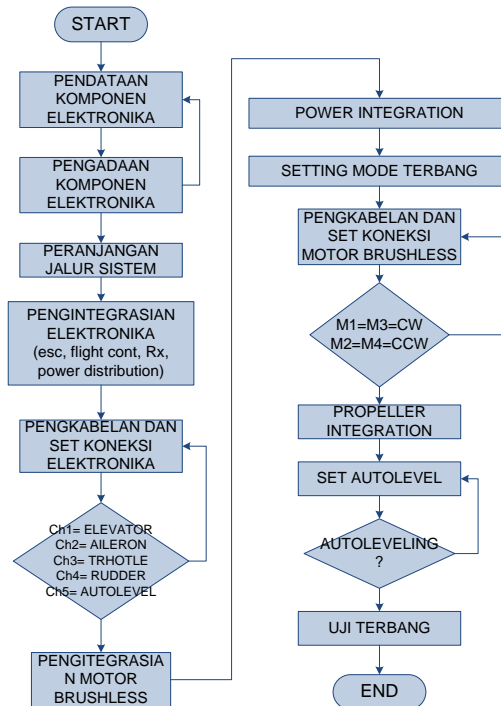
START

PENDATAAN KOMPONEN ELEKTRONIKA

PENGADAAN KOMPONEN ELEKTRONIKA

PERANJANGAN JALUR SISTEM

PENGINTEGRASIAN ELEKTRONIKA (esc, flight cont, Rx, power distribution)

PENGKABELAN DAN SET KONEKSI ELEKTRONIKA

Ch1= ELEVATOR
Ch2= AILERON
Ch3= TRHOTLE
Ch4= RUDDER
Ch5= AUTOLEVEL

PENGITEGRASIAN MOTOR BRUSHLESS

POWER INTEGRATION

SETTING MODE TERBANG

PENGKABELAN DAN SET KONEKSI MOTOR BRUSHLESS

M1=M3=CW
M2=M4=CCW

PROPELLER INTEGRATION

SET AUTOLEVEL

AUTOLEVELING ?

UJI TERBANG

END